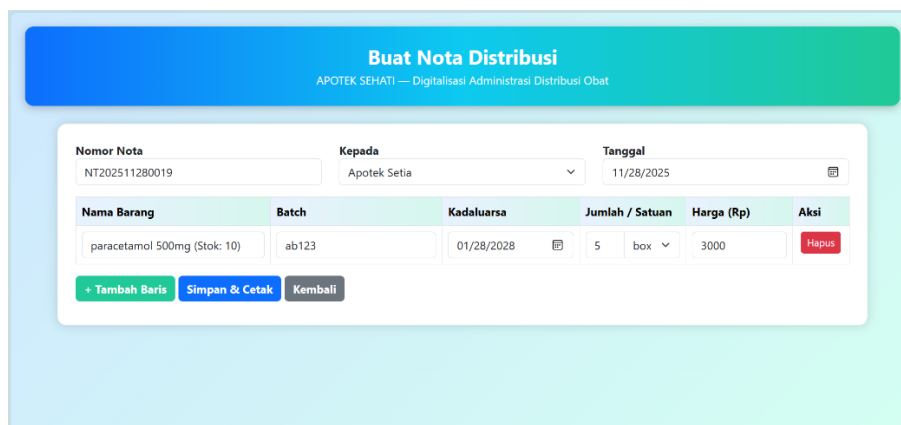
Buat Nota Distribusi
APOTEK SEHATI — Digitalisasi Administrasi Distribusi Obat

Nomor Nota
NT202511280019

Kepada
Apotek Setia

Tanggal
11/28/2025

| Nama Barang | Batch | Kadaluarsa | Jumlah / Satuan | Harga (Rp) | Aksi |
|---|---|---|---|---|---|
| paracetamol 500mg (Stok: 10) | ab123 | 01/28/2028 | 5 box | 3000 | Hapus |

+ Tambah Baris
Simpan & Cetak
Kembali